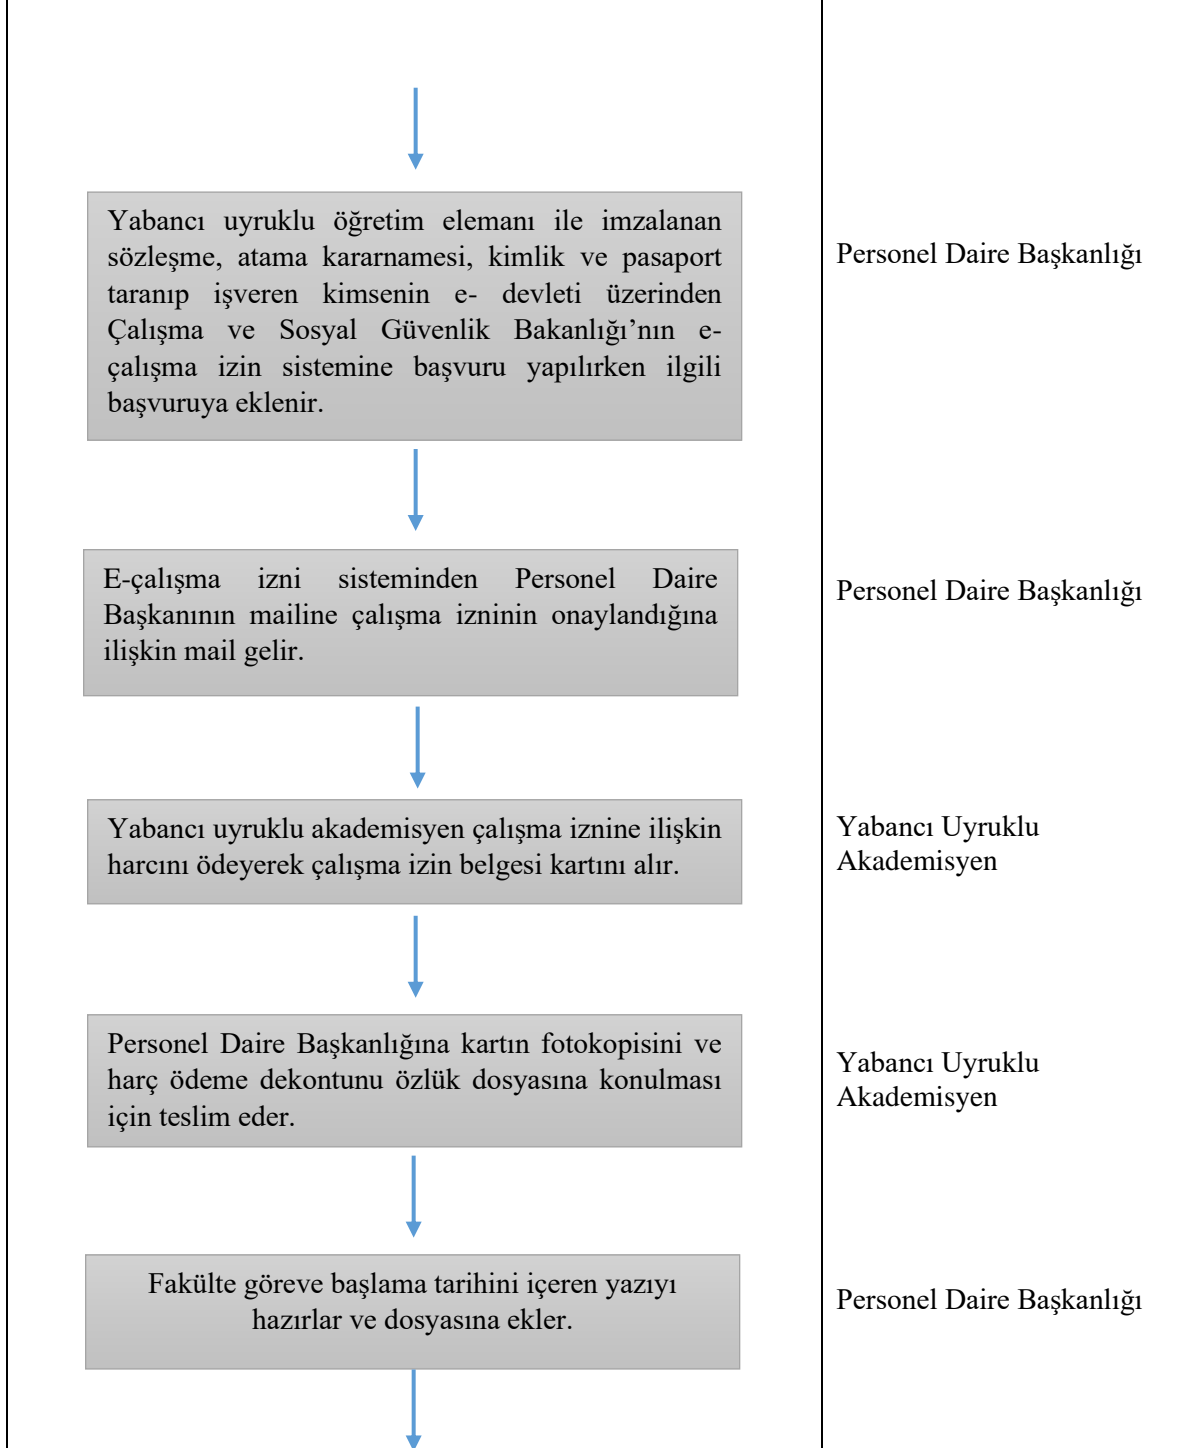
Yabancı uyruklu öğretim elemanı ile imzalanan sözleşme, atama kararnamesi, kimlik ve pasaport taranıp işveren kimsenin e- devleti üzerinden Çalışma ve Sosyal Güvenlik Bakanlığı'nın e-çalışma izin sistemine başvuru yapılırken ilgili başvuruya eklenir.

Personel Daire Başkanlığı

E-çalışma izni sisteminden Personel Daire Başkanının mailine çalışma izninin onaylandığına ilişkin mail gelir.

Personel Daire Başkanlığı

Yabancı uyruklu akademisyen çalışma iznine ilişkin harcını ödeyerek çalışma izin belgesi kartını alır.

Yabancı Uyruklu Akademisyen

Personel Daire Başkanlığına kartın fotokopisini ve harç ödeme dekontunu özlük dosyasına konulması için teslim eder.

Yabancı Uyruklu Akademisyen

Fakülte göreve başlama tarihini içeren yazıyı hazırlar ve dosyasına ekler.

Personel Daire Başkanlığı